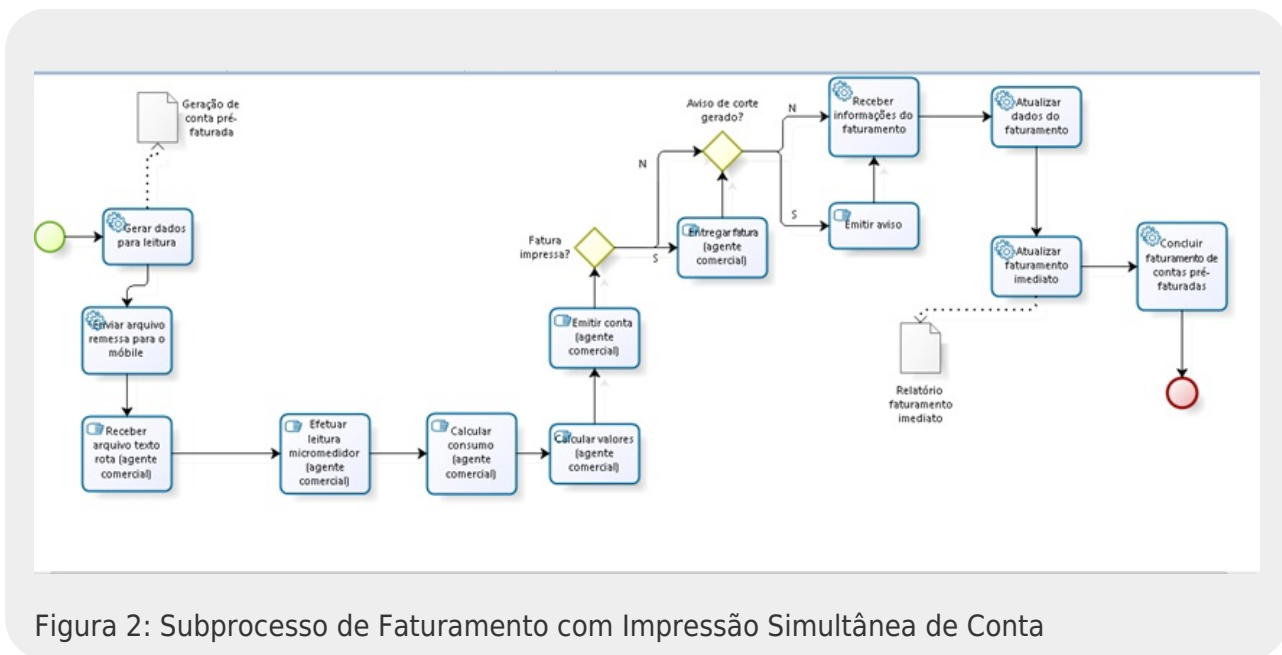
Geração de conta pré-faturada

Gerar dados para leitura

Enviar arquivo remessa para o móbile

Receber arquivo texto rota (agente comercial)

Efetuar leitura micromedidor (agente comercial)

Calcular consumo (agente comercial)

Calcular valores (agente comercial)

Emitir conta (agente comercial)

Fatura impressa?

N

S

Entregar fatura (agente comercial)

Aviso de corte gerado?

N

S

Receber informações do faturamento

Emitir aviso

Atualizar dados do faturamento

Atualizar faturamento imediato

Relatório faturamento imediato

Concluir faturamento de contas pré-faturadas

Figura 2: Subprocesso de Faturamento com Impressão Simultânea de Conta